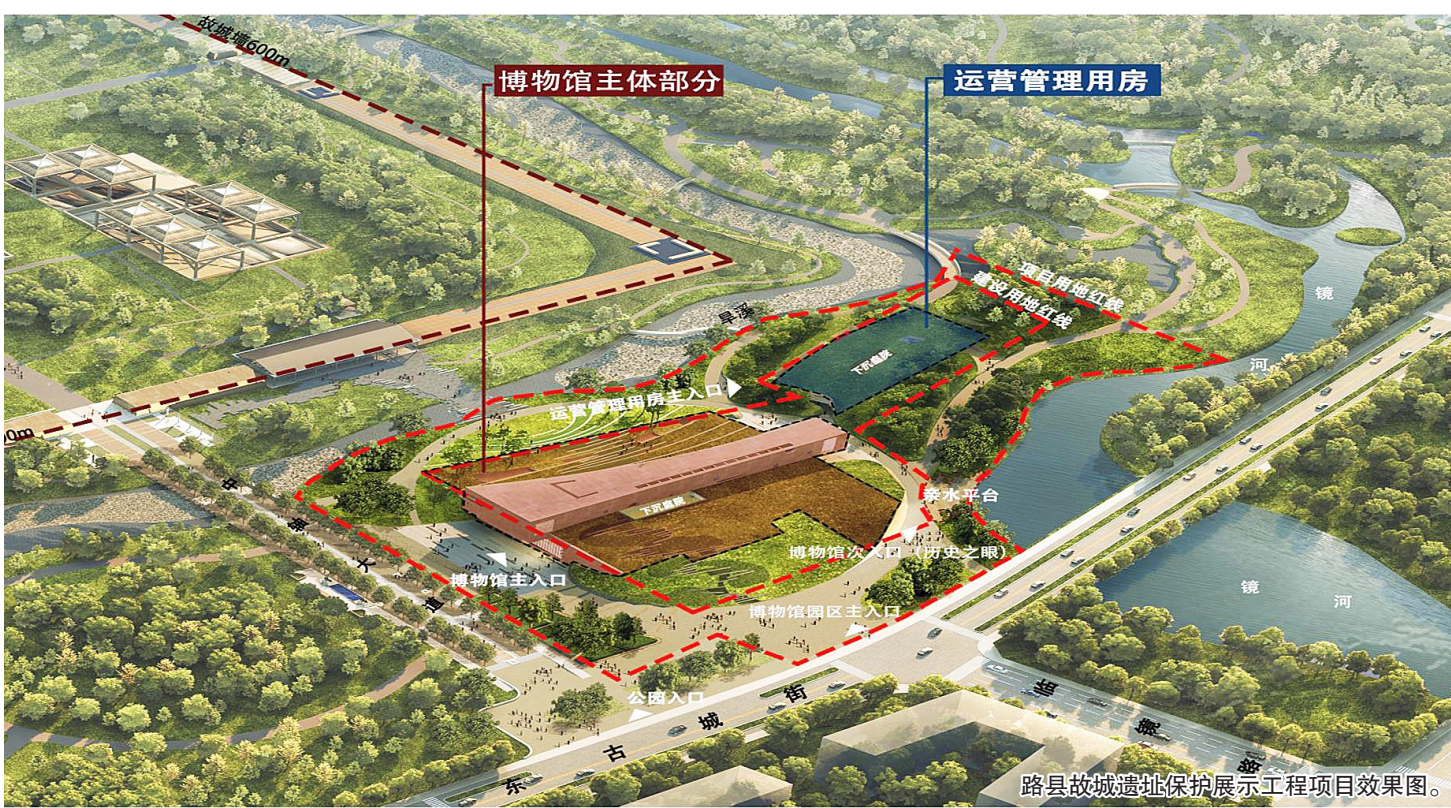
故城墙600m

博物馆主体部分

运营管理用房

项目用地红线

建设用地红线

镜

河

下沉庭院

运营管理用房主入口

亲水平台

下沉庭院

博物馆次入口（历史之眼）

博物馆主入口

博物馆园区主入口

公园入口

中

轴

大

道

东

古

城

街

临

镜

路

镜

河

路县故城遗址保护展示工程项目效果图。